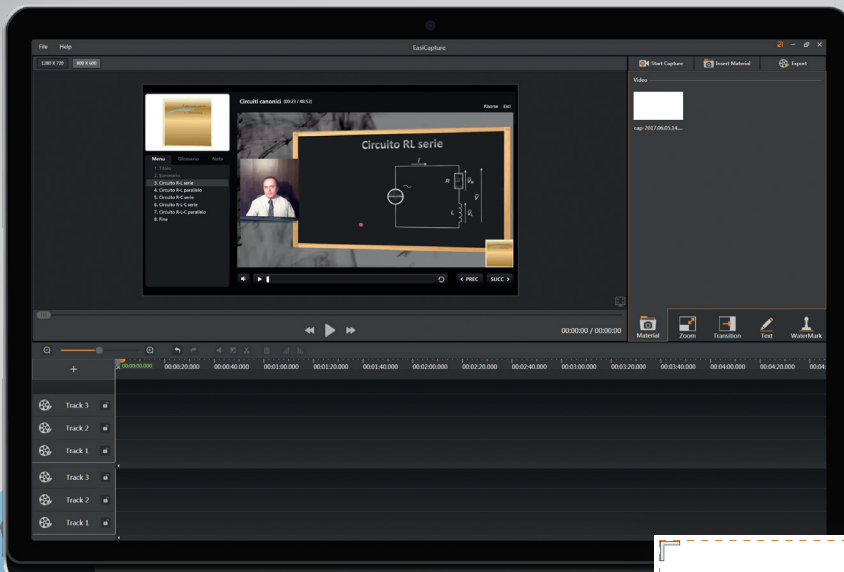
File Help

EasiCapture

1280 X 720 800 X 600

Start Capture

Insert Material

Export

Video

cap-2017.06.05.14....

Circuiti canonici (00:23 / 48:52)

Risorse Esci

Menu Glossario Note

1. Titolo
2. Sommario
3. Circuito R-L serie
4. Circuito R-L parallelo
5. Circuito R-C serie
6. Circuito R-L-C serie
7. Circuito R-L-C parallelo
8. Fine

Circuito RL serie

$I$

$R$

$V_R$

$V$

$L$

$V_L$

PREC

SUCC

00:00:00 / 00:00:00

Material

Zoom

Transition

Text

WaterMark

00:00:00.000 00:00:20.000 00:00:40.000 00:01:00.000 00:01:20.000 00:01:40.000 00:02:00.000 00:02:20.000 00:02:40.000 00:03:00.000 00:03:20.000 00:03:40.000 00:04:00.000 00:04:20.000

Track 3

Track 2

Track 1

Track 3

Track 2

Track 1